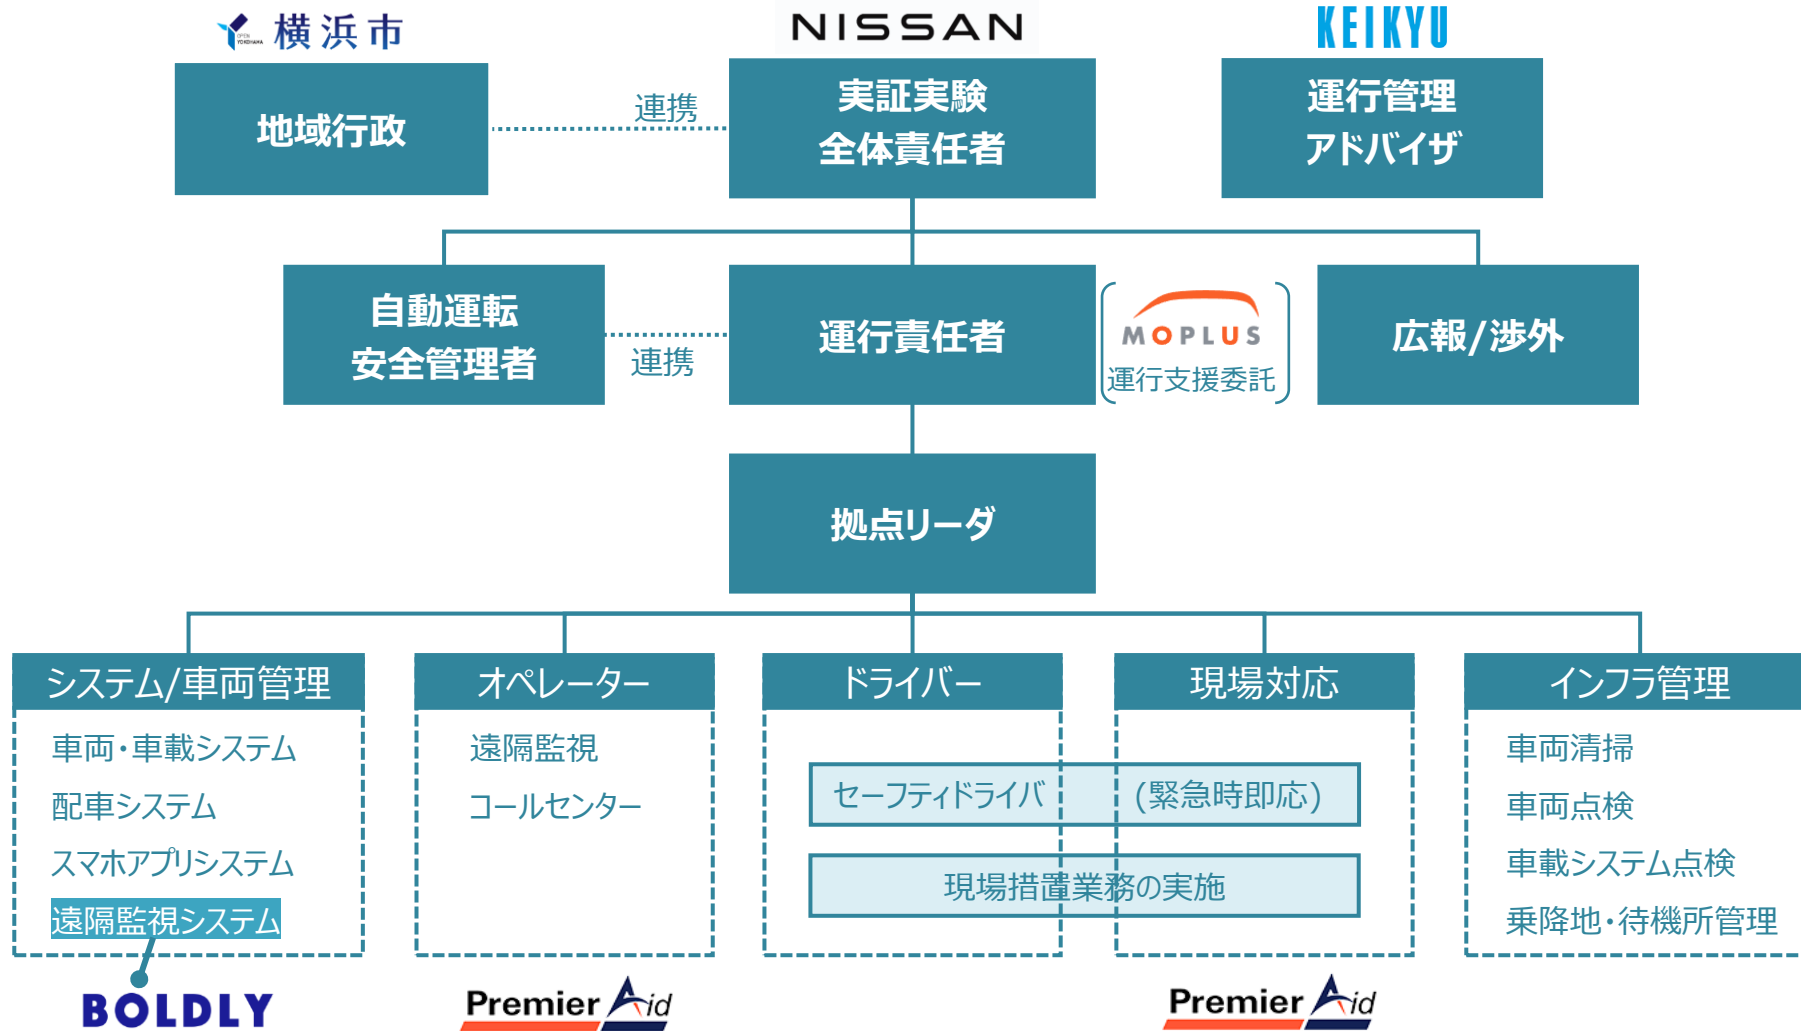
横浜市

NISSAN

KEIKYU

地域行政

連携

実証実験
全体責任者

運行管理
アドバイザ

自動運転
安全管理者

連携

運行責任者

MOPLUS
運行支援委託

広報/渉外

拠点リーダ

システム/車両管理

車両・車載システム
配車システム
スマホアプリシステム
遠隔監視システム

BOLDLY

オペレーター

遠隔監視
コールセンター

Premier Aid

ドライバー

現場対応

セーフティドライバ (緊急時即応)

現場措置業務の実施

Premier Aid

インフラ管理

車両清掃
車両点検
車載システム点検
乗降地・待機所管理